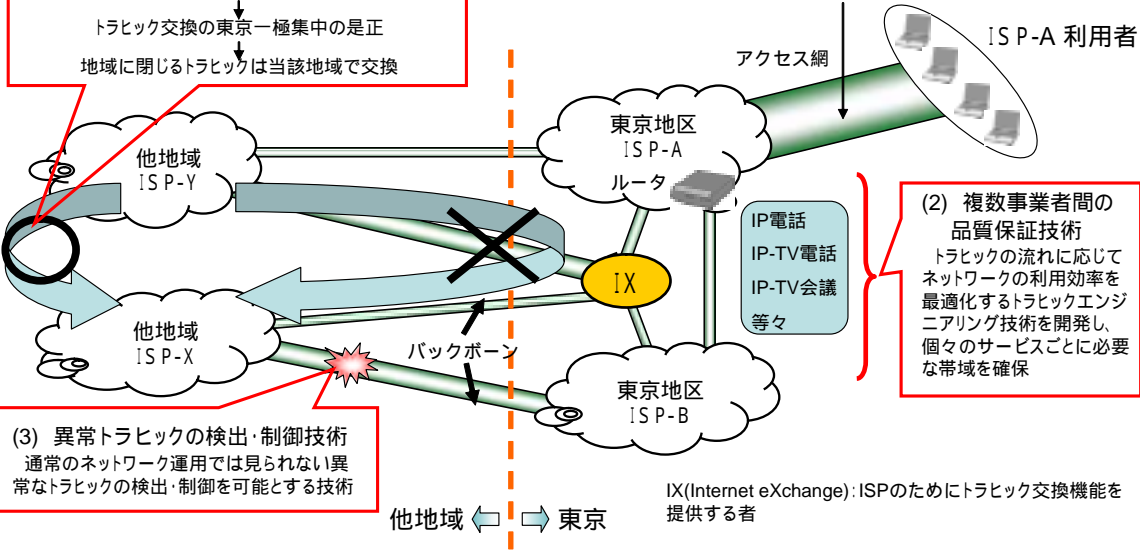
トラヒック交換の東京一極集中の是正

地域に閉じるトラヒックは当該地域で交換

アクセス網

ISP-A 利用者

東京地区
ISP-A

ルータ

他地域
ISP-Y

IP電話

IP-TV電話

IP-TV会議

等々

(2) 複数事業者間の品質保証技術
トラヒックの流れに応じてネットワークの利用効率を最適化するトラヒックエンジニアリング技術を開発し、個々のサービスごとに必要な帯域を確保

IX

他地域
ISP-X

バックボーン

東京地区
ISP-B

(3) 異常トラヒックの検出・制御技術
通常のネットワーク運用では見られない異常なトラヒックの検出・制御を可能とする技術

IX(Internet eXchange):ISPのためにトラヒック交換機能を提供する者

他地域 ⇦ ⇨ 東京